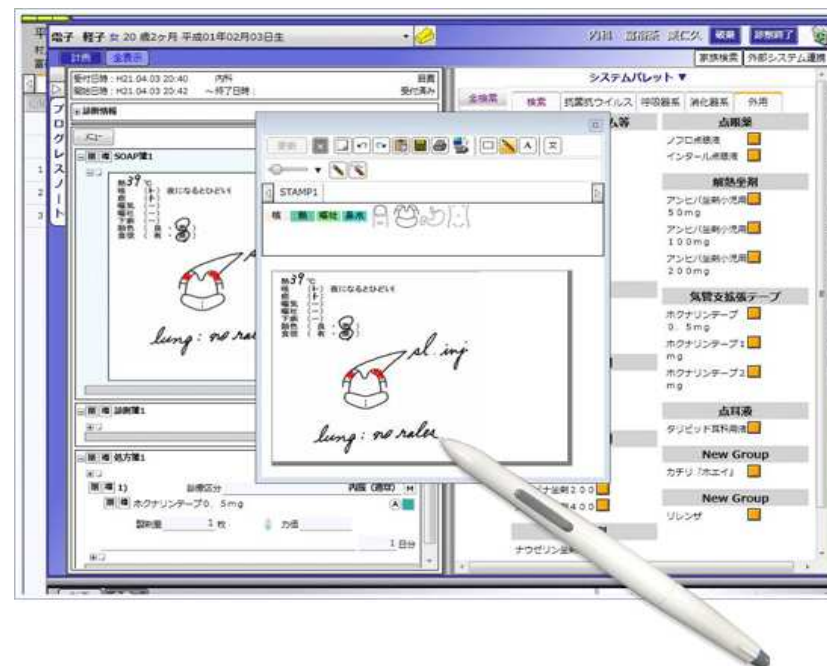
電子 軽子 女 20 歳2ヶ月 平成01年02月03日生

内科 富樫 友仁久 破棄 診察終了

計画 全表示

家族検索 外部システム連携

受付日時：H21.04.03 20:40 内科 診察済み
開始日時：H21.04.03 20:42 〜終了日時：

プログレスノート

診断情報

SOAP欄1

熱 39 ℃
咳 (+) 夜になるとひどい
鼻汁 (−)
嘔気 (−)
嘔吐 (−)
下痢 (−)
顔色 (良・悪)
食欲 (有・無)

lung: no rales

診断欄1

処方欄1

1) 診療区分 内服(院外)
ホクナリンテープ0．5mg
調剤量 1 枚 力価
1 日分

STAMP1

咳 熱 嘔吐 鼻水

熱 39 ℃
咳 (+) 夜になるとひどい
鼻汁 (−)
嘔気 (−)
嘔吐 (−)
下痢 (−)
顔色 (良・悪)
食欲 (有・無)

sl. inj

lung: no rales

システムパレット ▼

全検索 検索 抗菌抗ウイルス 呼吸器系 消化器系 外用

点眼薬
ノフロ点眼液
インタール点眼液

解熱坐剤
アンヒバ坐剤小児用 50mg
アンヒバ坐剤小児用 100mg
アンヒバ坐剤小児用 200mg

気管支拡張テープ
ホクナリンテープ 0．5mg
ホクナリンテープ1 mg
ホクナリンテープ2 mg

点耳液
タリビッド耳科用液

New Group
カデリ「ホエイ」

New Group
リレンザ

ナウゼリン坐剤